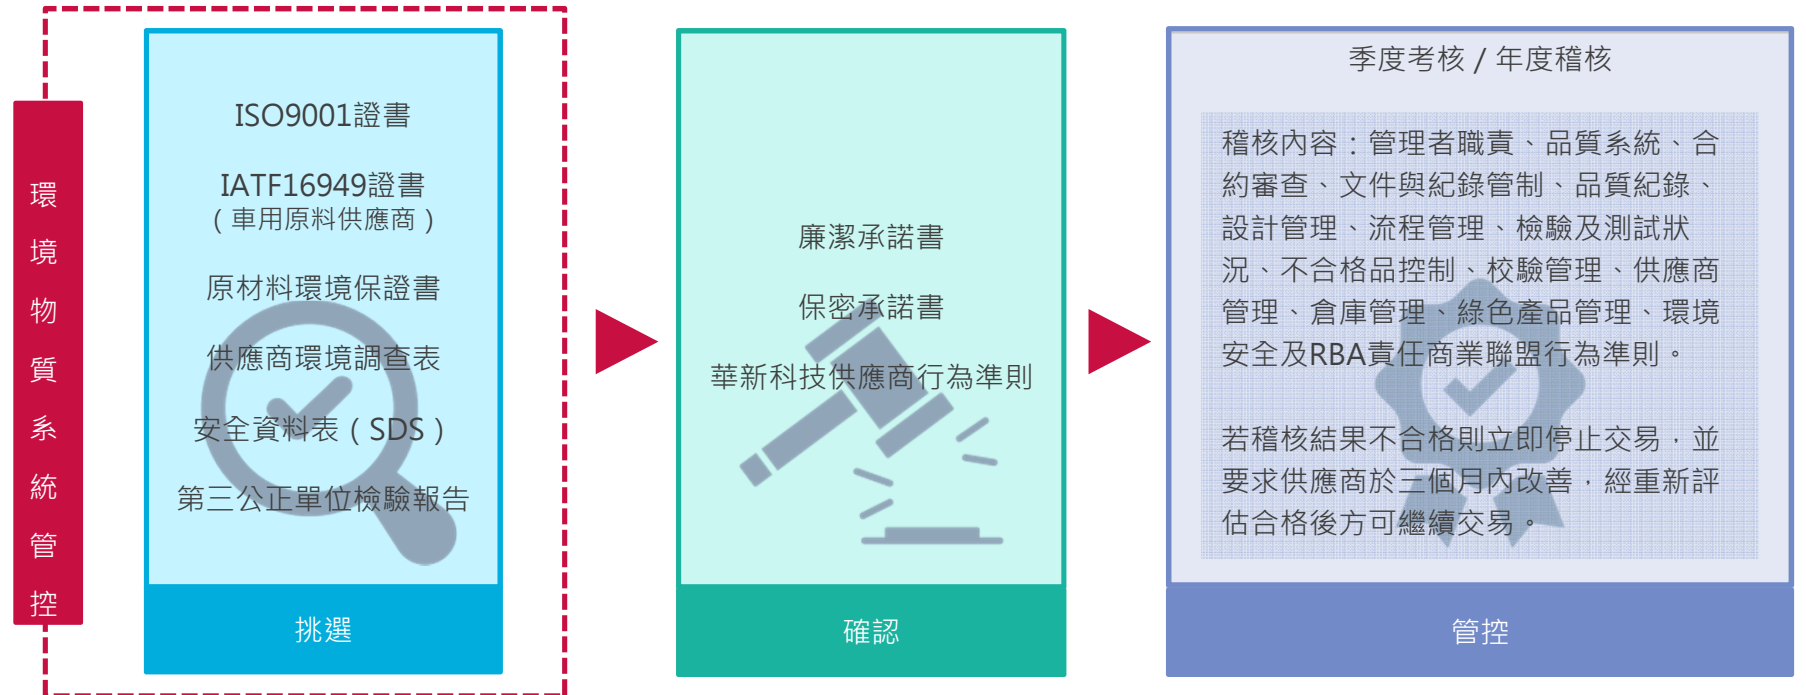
環境物質系統管控

ISO9001證書

IATF16949證書
（車用原料供應商）

原材料環境保證書

供應商環境調查表

安全資料表（SDS）

第三公正單位檢驗報告

挑選

廉潔承諾書

保密承諾書

華新科技供應商行為準則

確認

季度考核 / 年度稽核

稽核內容：管理者職責、品質系統、合約審查、文件與紀錄管制、品質紀錄、設計管理、流程管理、檢驗及測試狀況、不合格品控制、校驗管理、供應商管理、倉庫管理、綠色產品管理、環境安全及RBA責任商業聯盟行為準則。

若稽核結果不合格則立即停止交易，並要求供應商於三個月內改善，經重新評估合格後方可繼續交易。

管控